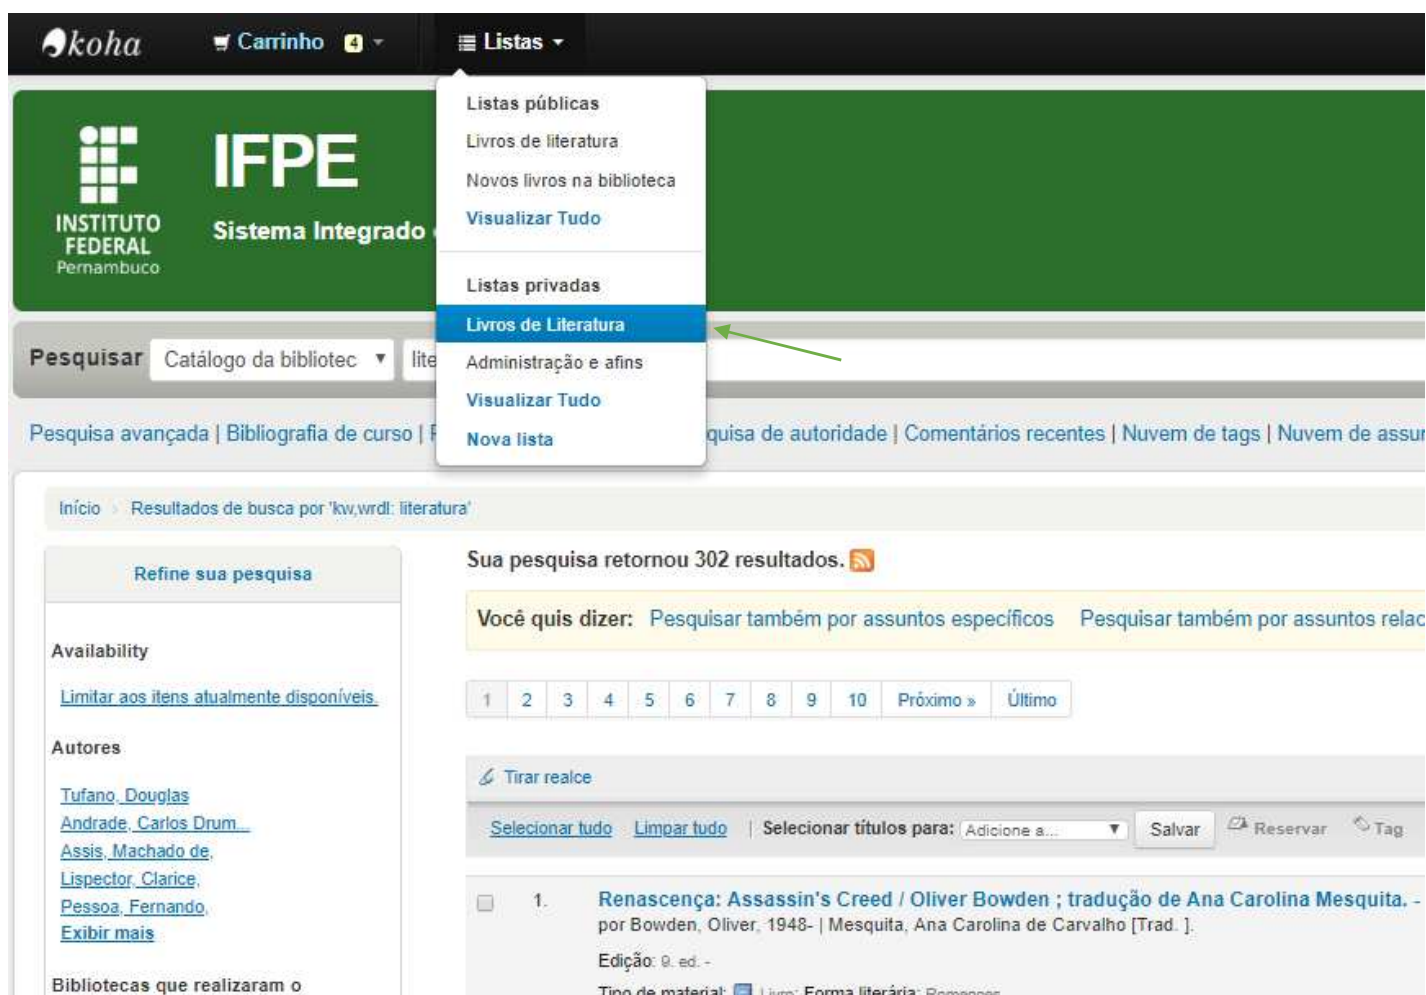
koha Carrinho 4 Listas

Listas públicas
Livros de literatura
Novos livros na biblioteca
Visualizar Tudo

Listas privadas
Livros de Literatura
Administração e afins
Visualizar Tudo
Nova lista

INSTITUTO FEDERAL Pernambuco
IFPE
Sistema Integrado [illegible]

Pesquisar Catálogo da bibliotec lite

Pesquisa avançada | Bibliografia de curso | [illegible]quisa de autoridade | Comentários recentes | Nuvem de tags | Nuvem de assu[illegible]

Início › Resultados de busca por 'kw,wrdl: literatura'

Refine sua pesquisa

Availability
Limitar aos itens atualmente disponíveis.

Autores
Tufano, Douglas
Andrade, Carlos Drum...
Assis, Machado de,
Lispector, Clarice,
Pessoa, Fernando,
Exibir mais

Bibliotecas que realizaram o

Sua pesquisa retornou 302 resultados.

Você quis dizer: Pesquisar também por assuntos específicos Pesquisar também por assuntos relac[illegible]

1 2 3 4 5 6 7 8 9 10 Próximo » Último

Tirar realce

Selecionar tudo Limpar tudo | Selecionar títulos para: Adicione a... Salvar Reservar Tag

1. Renascença: Assassin's Creed / Oliver Bowden ; tradução de Ana Carolina Mesquita. -
por Bowden, Oliver, 1948- | Mesquita, Ana Carolina de Carvalho [Trad. ].
Edição: 9. ed. -
Tipo de material: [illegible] Forma literária: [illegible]